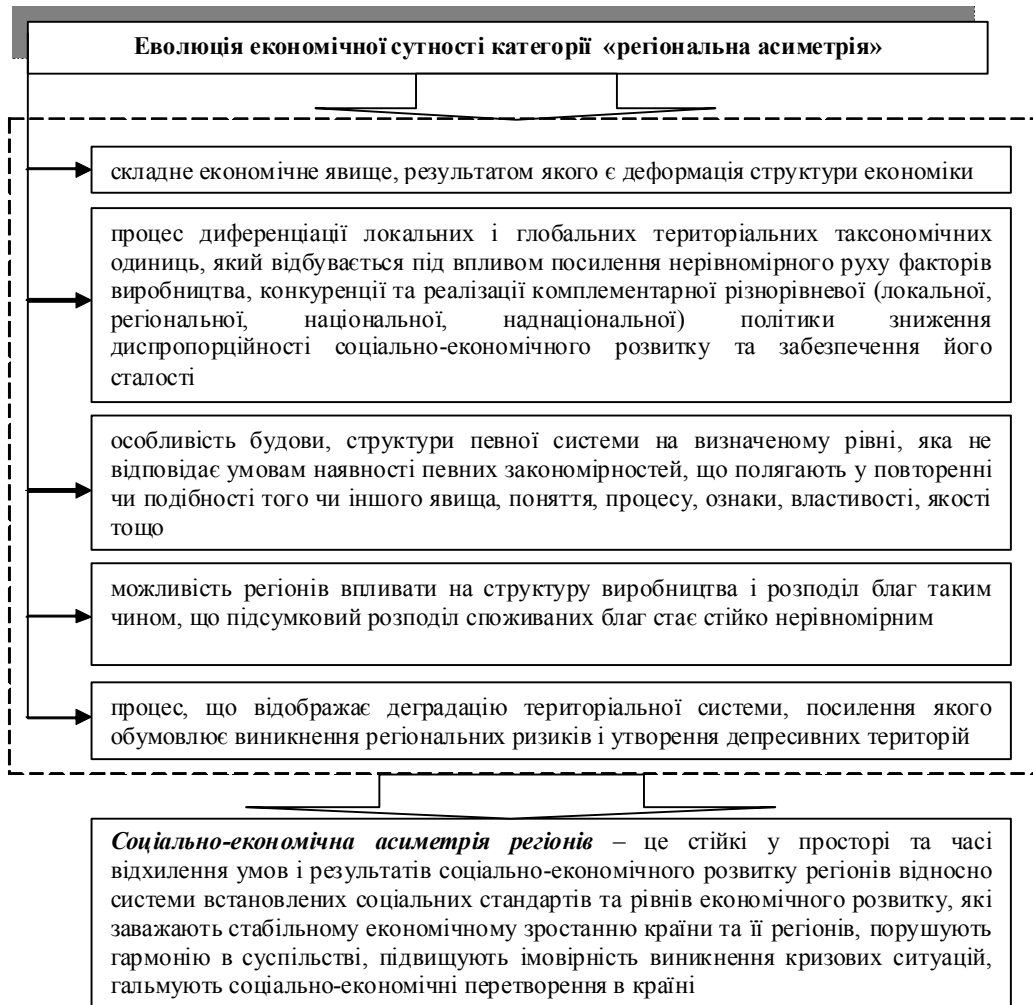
Еволюція економічної сутності категорії «регіональна асиметрія»

складне економічне явище, результатом якого є деформація структури економіки

процес диференціації локальних і глобальних територіальних таксономічних одиниць, який відбувається під впливом посилення нерівномірного руху факторів виробництва, конкуренції та реалізації комплементарної різнорівневої (локальної, регіональної, національної, наднаціональної) політики зниження диспропорційності соціально-економічного розвитку та забезпечення його сталості

особливість будови, структури певної системи на визначеному рівні, яка не відповідає умовам наявності певних закономірностей, що полягають у повторенні чи подібності того чи іншого явища, поняття, процесу, ознаки, властивості, якості тощо

можливість регіонів впливати на структуру виробництва і розподіл благ таким чином, що підсумковий розподіл споживаних благ стає стійко нерівномірним

процес, що відображає деградацію територіальної системи, посилення якого обумовлює виникнення регіональних ризиків і утворення депресивних територій

*Соціально-економічна асиметрія регіонів* – це стійкі у просторі та часі відхилення умов і результатів соціально-економічного розвитку регіонів відносно системи встановлених соціальних стандартів та рівнів економічного розвитку, які заважають стабільному економічному зростанню країни та її регіонів, порушують гармонію в суспільстві, підвищують імовірність виникнення кризових ситуацій, гальмують соціально-економічні перетворення в країні